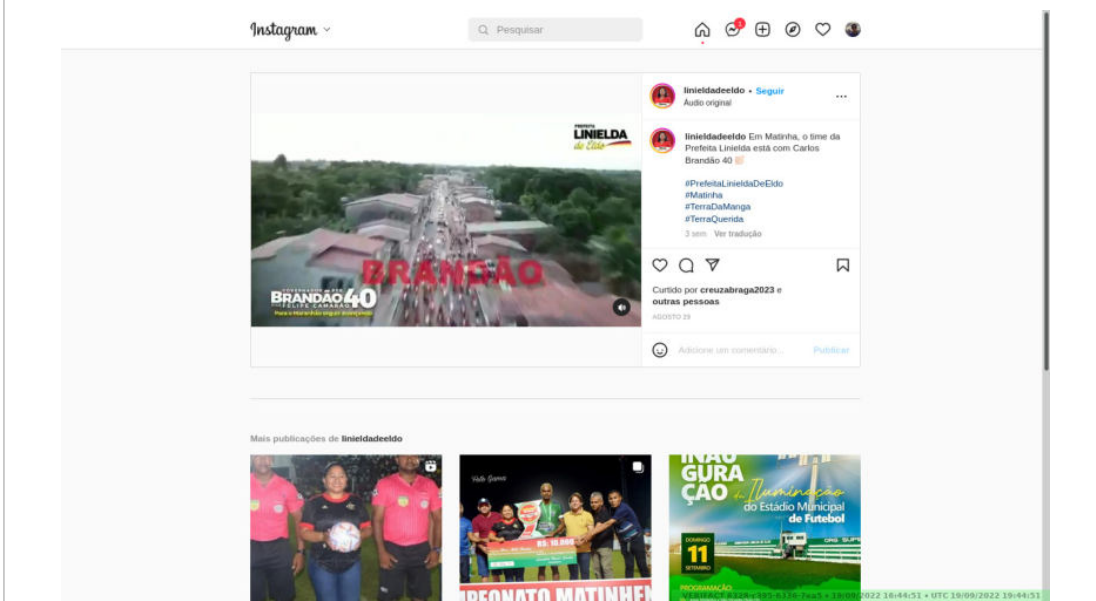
Instagram

Pesquisar

1

PREFEITA LINIELDA de Eldo

BRANDÃO

GOVERNADOR BRANDÃO 40 VICE FELIPE CAMARÃO

Pra o Maranhão seguir avançando

linieldadeeldo • Seguir
Áudio original

linieldadeeldo Em Matinha, o time da Prefeita Linielda está com Carlos Brandão 40

#PrefeitaLinieldaDeEldo
#Matinha
#TerraDaManga
#TerraQuerida

3 sem Ver tradução

Curtido por creuzabraga2023 e outras pessoas

AGOSTO 29

Adicione um comentário... Publicar

Mais publicações de linieldadeeldo

R$ 10.000

PEONATO MATINHEN

INAUGURAÇÃO da Iluminação do Estádio Municipal de Futebol

DOMINGO 11 SETEMBRO

PROGRAMAÇÃO

VERIFACT 8328-c495-6336-7ea5 • 19/09/2022 16:44:51 • UTC 19/09/2022 19:44:51